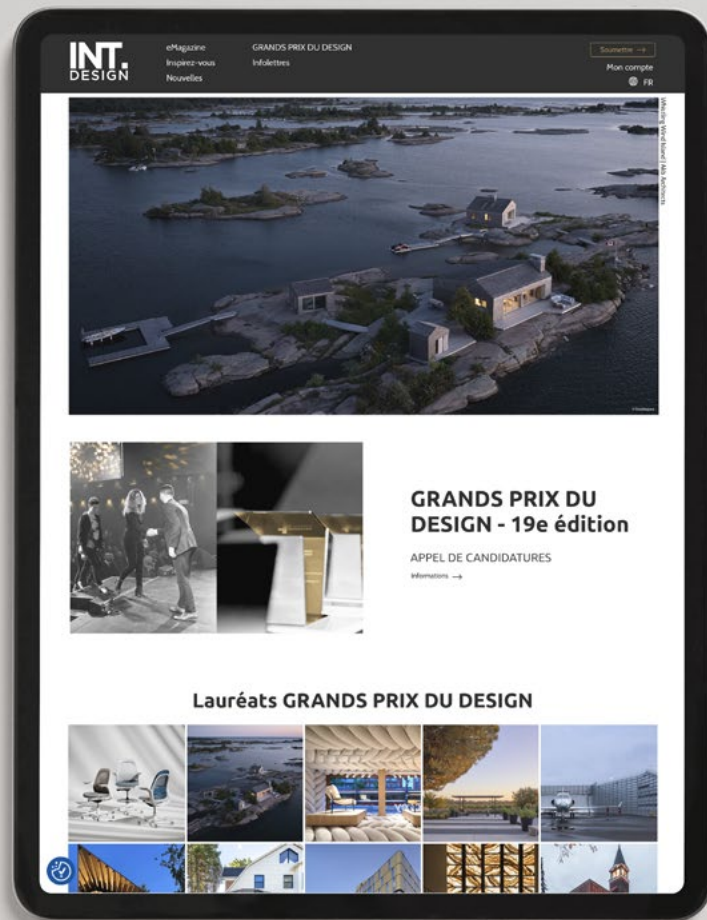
INT. DESIGN

eMagazine
Inspirez-vous
Nouvelles

GRANDS PRIX DU DESIGN
Infolettres

Soumettre →
Mon compte
FR

Whistling Wind Island | Akb Architects

GRANDS PRIX DU DESIGN - 19e édition

APPEL DE CANDIDATURES

Informations →

Lauréats GRANDS PRIX DU DESIGN